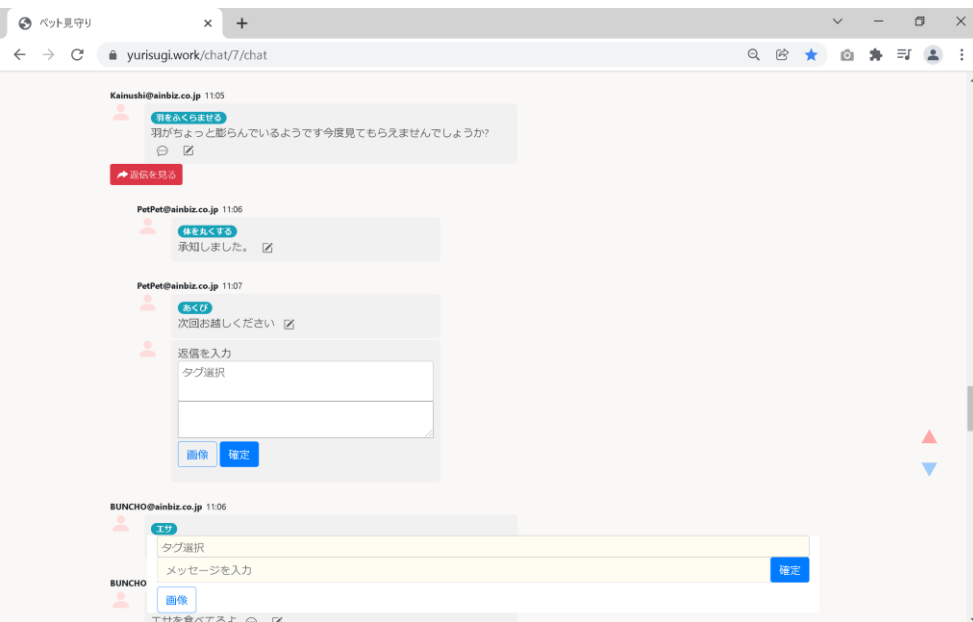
ペット見守り
×
+
yurisugi.work/chat/7/chat

Kainushi@ainbiz.co.jp 11:05
羽をふくらませる
羽がちょっと膨らんでいるようです今度見てもらえませんでしょうか?
返信を見る

PetPet@ainbiz.co.jp 11:06
体を丸くする
承知しました。

PetPet@ainbiz.co.jp 11:07
あくび
次回お越しください

返信を入力
タグ選択
画像
確定

BUNCHO@ainbiz.co.jp 11:06
エサ
タグ選択
メッセージを入力
確定
BUNCHO
画像
エサを食べてるよ